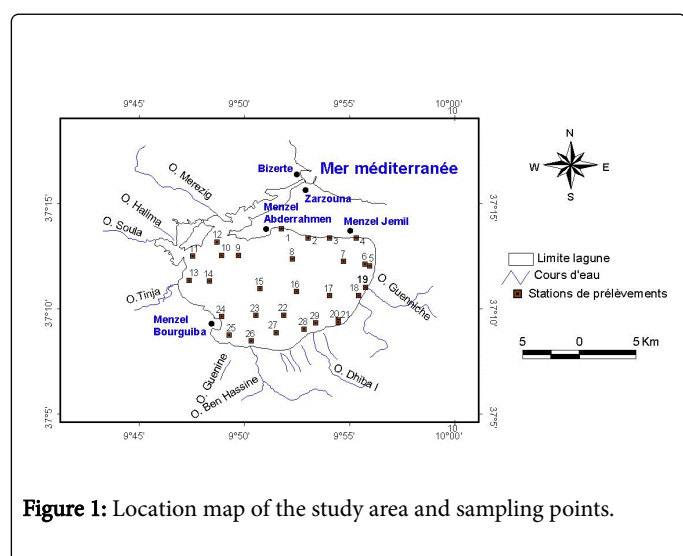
9°45' 9°50' 9°55' 10°00'

N
W E
S

Bizerte
Mer méditerranée
Zarzouna
O. Merezig
Menzel Abderrahmen
Menzel Jemil
O. Halima
O. Soula
37°15'
37°15'
12
1 2 3 4
10 9
11
8
7
6 5
13 14
15
16
17
18
19
O.Tinja
O. Guenniche
37°10'
37°10'
24
23 22
Menzel Bourguiba
25
27
28 29
20 21
26
O. Guenine
O. Ben Hassine
O. Dhiba I
37°5'
37°5'
9°45' 9°50' 9°55' 10°00'

Limite lagune
Cours d'eau
Stations de prélèvements

5 0 5 Km

Figure 1: Location map of the study area and sampling points.